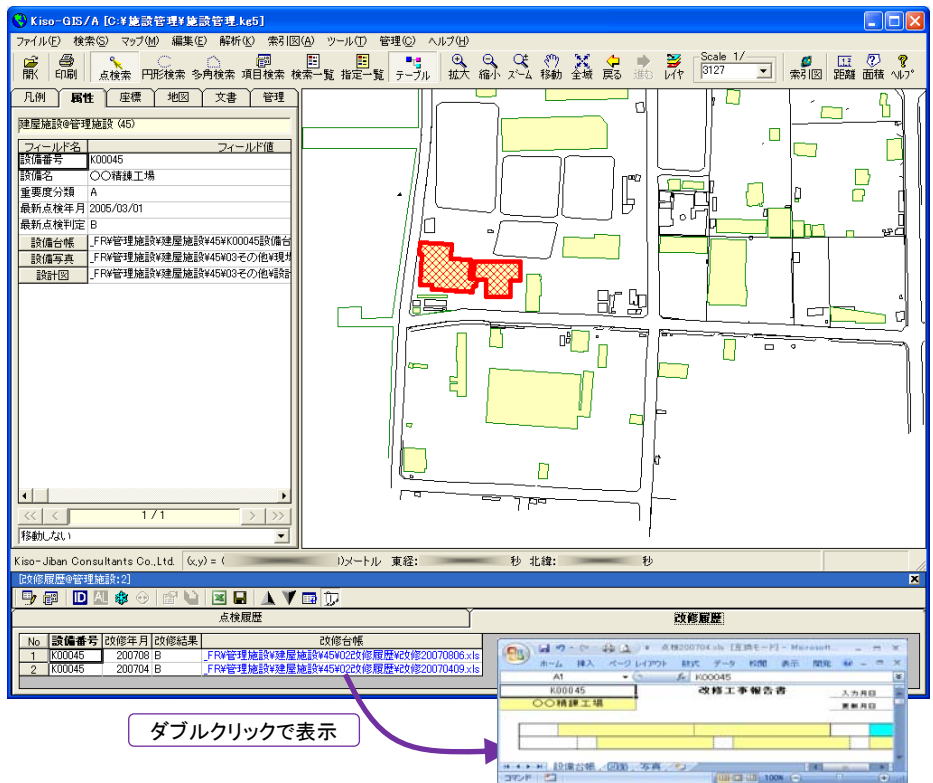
Kiso-GIS/A [C:¥施設管理¥施設管理.kg5]

ファイル(F) 検索(S) マップ(M) 編集(E) 解析(K) 索引図(A) ツール(T) 管理(C) ヘルプ(H)

開く 印刷 点検索 円形検索 多角検索 項目検索 検索一覧 指定一覧 テーブル 拡大 縮小 ズーム 移動 全域 戻る 進む レイヤ Scale 1/ 3127 索引図 距離 面積 ヘルプ

凡例 属性 座標 地図 文書 管理

建屋施設@管理施設 (45)

| フィールド名 | フィールド値 |
|---|---|
| 設備番号 | K00045 |
| 設備名 | ○○精錬工場 |
| 重要度分類 | A |
| 最新点検年月 | 2005/03/01 |
| 最新点検判定 | B |
| 設備台帳 | _FR¥管理施設¥建屋施設¥45¥K00045設備台 |
| 設備写真 | _FR¥管理施設¥建屋施設¥45¥03その他¥現場 |
| 設計図 | _FR¥管理施設¥建屋施設¥45¥03その他¥設計 |

1 / 1

移動しない

Kiso-Jiban Consultants Co.,Ltd. (x,y) = ( )メートル 東経: 秒 北緯: 秒

改修履歴@管理施設:2]

点検履歴 改修履歴

| No | 設備番号 | 改修年月 | 改修結果 | 改修台帳 |
|---|---|---|---|---|
| 1 | K00045 | 200708 | B | _FR¥管理施設¥建屋施設¥45¥02改修履歴¥改修20070806.xls |
| 2 | K00045 | 200704 | B | _FR¥管理施設¥建屋施設¥45¥02改修履歴¥改修20070409.xls |

ダブルクリックで表示

点検200704.xls [互換モード] - Microsoft...
ホーム 挿入 ページレイアウト 数式 データ 校閲 表示 開発
A1 K00045
K00045 改修工事報告書 入力月日 更新月日
○○精錬工場
設備台帳 図面 写真
コマンド 100%